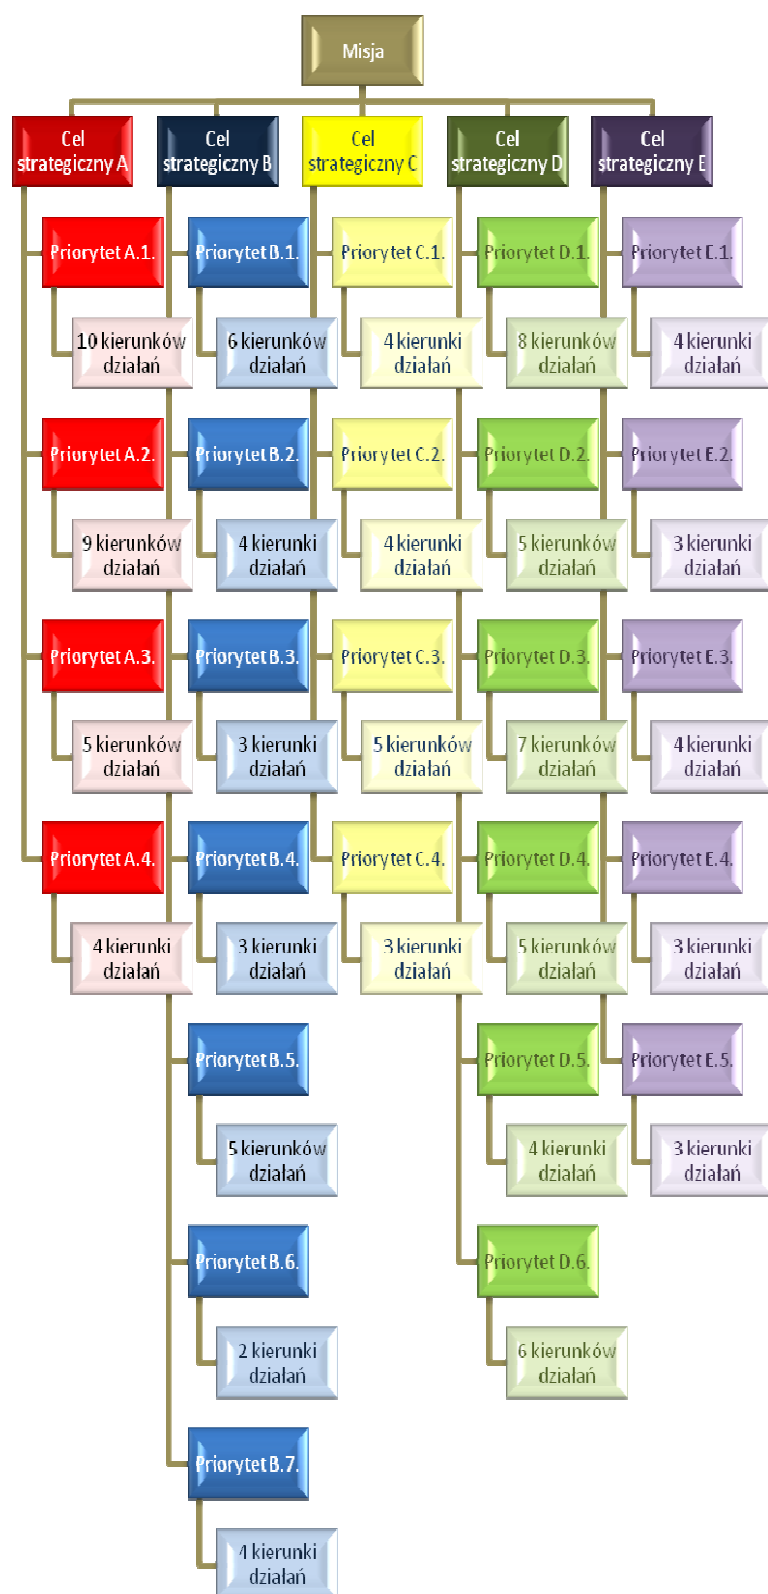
Misja

Cel strategiczny A

Priorytet A.1.
10 kierunków działań

Priorytet A.2.
9 kierunków działań

Priorytet A.3.
5 kierunków działań

Priorytet A.4.
4 kierunki działań

Cel strategiczny B

Priorytet B.1.
6 kierunków działań

Priorytet B.2.
4 kierunki działań

Priorytet B.3.
3 kierunki działań

Priorytet B.4.
3 kierunki działań

Priorytet B.5.
5 kierunków działań

Priorytet B.6.
2 kierunki działań

Priorytet B.7.
4 kierunki działań

Cel strategiczny C

Priorytet C.1.
4 kierunki działań

Priorytet C.2.
4 kierunki działań

Priorytet C.3.
5 kierunków działań

Priorytet C.4.
3 kierunki działań

Cel strategiczny D

Priorytet D.1.
8 kierunków działań

Priorytet D.2.
5 kierunków działań

Priorytet D.3.
7 kierunków działań

Priorytet D.4.
5 kierunków działań

Priorytet D.5.
4 kierunki działań

Priorytet D.6.
6 kierunków działań

Cel strategiczny E

Priorytet E.1.
4 kierunki działań

Priorytet E.2.
3 kierunki działań

Priorytet E.3.
4 kierunki działań

Priorytet E.4.
3 kierunki działań

Priorytet E.5.
3 kierunki działań